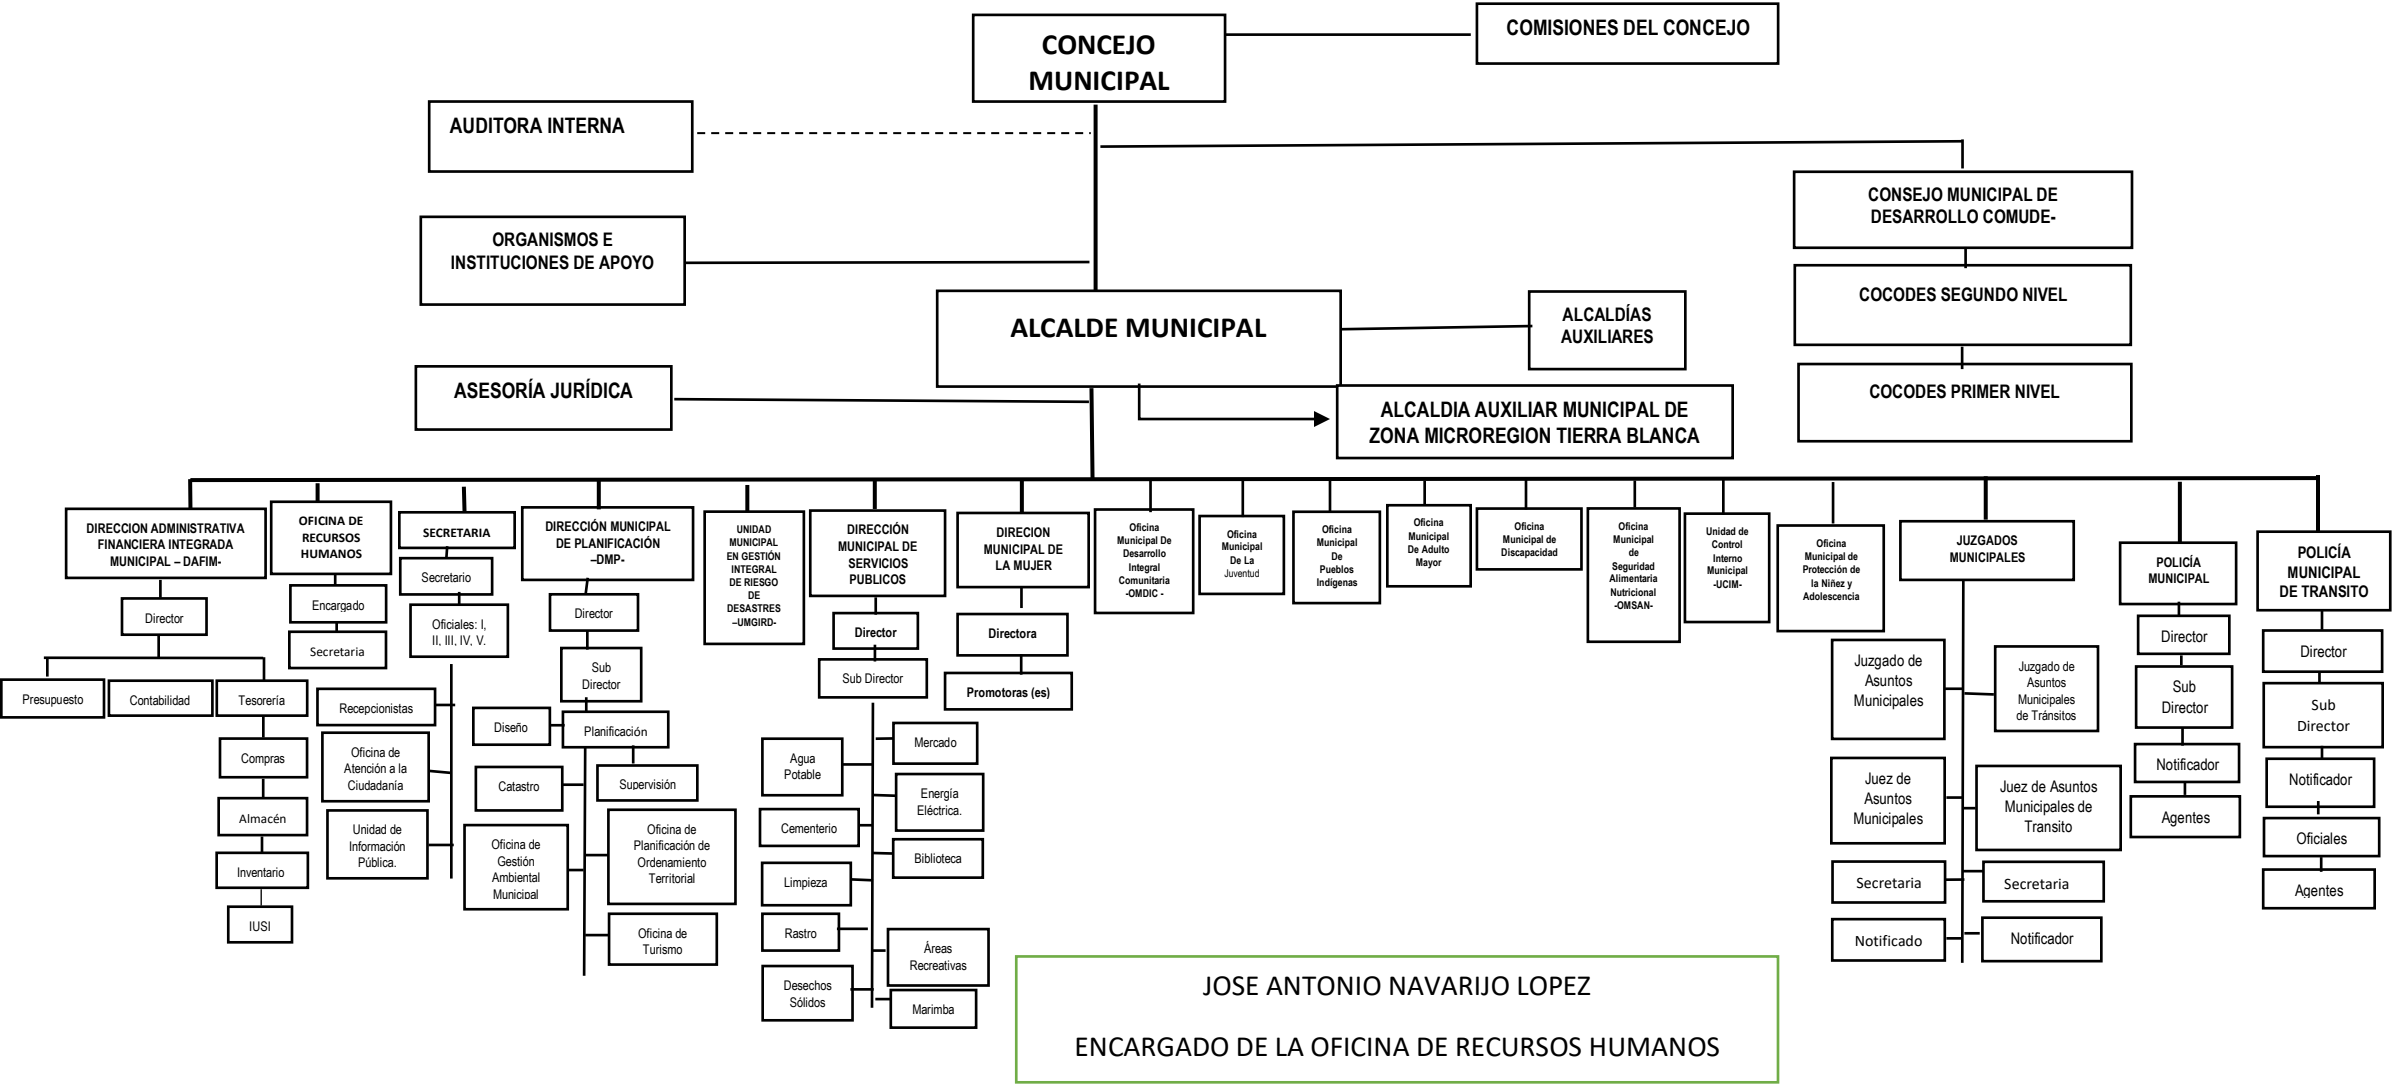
CONCEJO MUNICIPAL

COMISIONES DEL CONCEJO

AUDITORA INTERNA

CONSEJO MUNICIPAL DE DESARROLLO COMUDE-

ORGANISMOS E INSTITUCIONES DE APOYO

COCODES SEGUNDO NIVEL

ALCALDE MUNICIPAL

ALCALDÍAS AUXILIARES

COCODES PRIMER NIVEL

ASESORÍA JURÍDICA

ALCALDIA AUXILIAR MUNICIPAL DE ZONA MICROREGION TIERRA BLANCA

DIRECCION ADMINISTRATIVA FINANCIERA INTEGRADA MUNICIPAL – DAFIM-

Director

Presupuesto

Contabilidad

Tesorería

Compras

Almacén

Inventario

IUSI

OFICINA DE RECURSOS HUMANOS

Encargado

Secretaria

SECRETARIA

Secretario

Oficiales: I, II, III, IV, V.

Recepcionistas

Oficina de Atención a la Ciudadanía

Unidad de Información Pública.

DIRECCIÓN MUNICIPAL DE PLANIFICACIÓN –DMP-

Director

Sub Director

Diseño

Planificación

Catastro

Supervisión

Oficina de Gestión Ambiental Municipal

Oficina de Planificación de Ordenamiento Territorial

Oficina de Turismo

UNIDAD MUNICIPAL EN GESTIÓN INTEGRAL DE RIESGO DE DESASTRES –UMGIRD-

DIRECCIÓN MUNICIPAL DE SERVICIOS PUBLICOS

Director

Sub Director

Agua Potable

Mercado

Energía Eléctrica.

Cementerio

Biblioteca

Limpieza

Rastro

Áreas Recreativas

Desechos Sólidos

Marimba

DIRECION MUNICIPAL DE LA MUJER

Directora

Promotoras (es)

Oficina Municipal De Desarrollo Integral Comunitaria -OMDIC -

Oficina Municipal De La Juventud

Oficina Municipal De Pueblos Indígenas

Oficina Municipal De Adulto Mayor

Oficina Municipal de Discapacidad

Oficina Municipal de Seguridad Alimentaria Nutricional -OMSAN-

Unidad de Control Interno Municipal -UCIM-

Oficina Municipal de Protección de la Niñez y Adolescencia

JUZGADOS MUNICIPALES

Juzgado de Asuntos Municipales

Juzgado de Asuntos Municipales de Tránsitos

Juez de Asuntos Municipales

Juez de Asuntos Municipales de Transito

Secretaria

Secretaria

Notificado

Notificador

POLICÍA MUNICIPAL

Director

Sub Director

Notificador

Agentes

POLICÍA MUNICIPAL DE TRANSITO

Director

Sub Director

Notificador

Oficiales

Agentes

JOSE ANTONIO NAVARIJO LOPEZ

ENCARGADO DE LA OFICINA DE RECURSOS HUMANOS